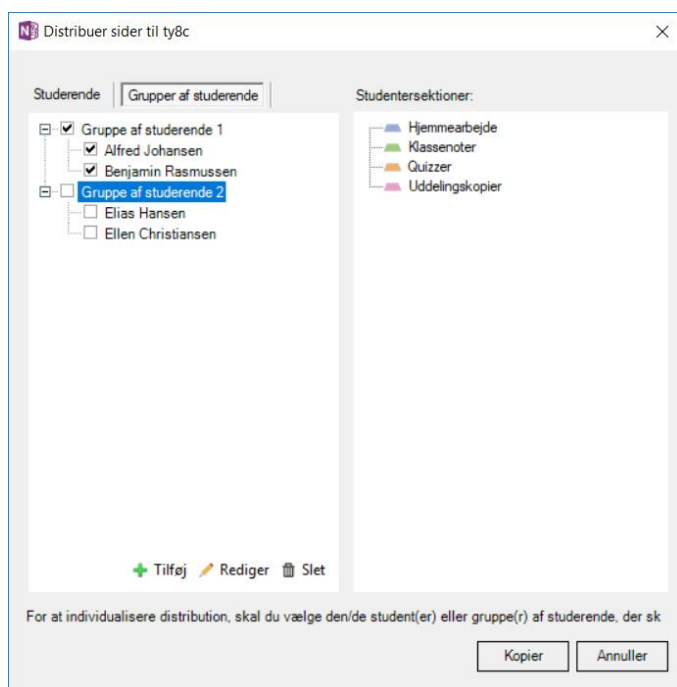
Distribuer sider til ty8c

Studerende
Grupper af studerende

Gruppe af studerende 1
Alfred Johansen
Benjamin Rasmussen
Gruppe af studerende 2
Elias Hansen
Ellen Christiansen

Tilføj
Rediger
Slet

Studentersektioner:
Hjemmearbejde
Klassenoter
Quizzer
Uddelingskopier

For at individualisere distribution, skal du vælge den/de student(er) eller gruppe(r) af studerende, der sk

Kopier
Annuller